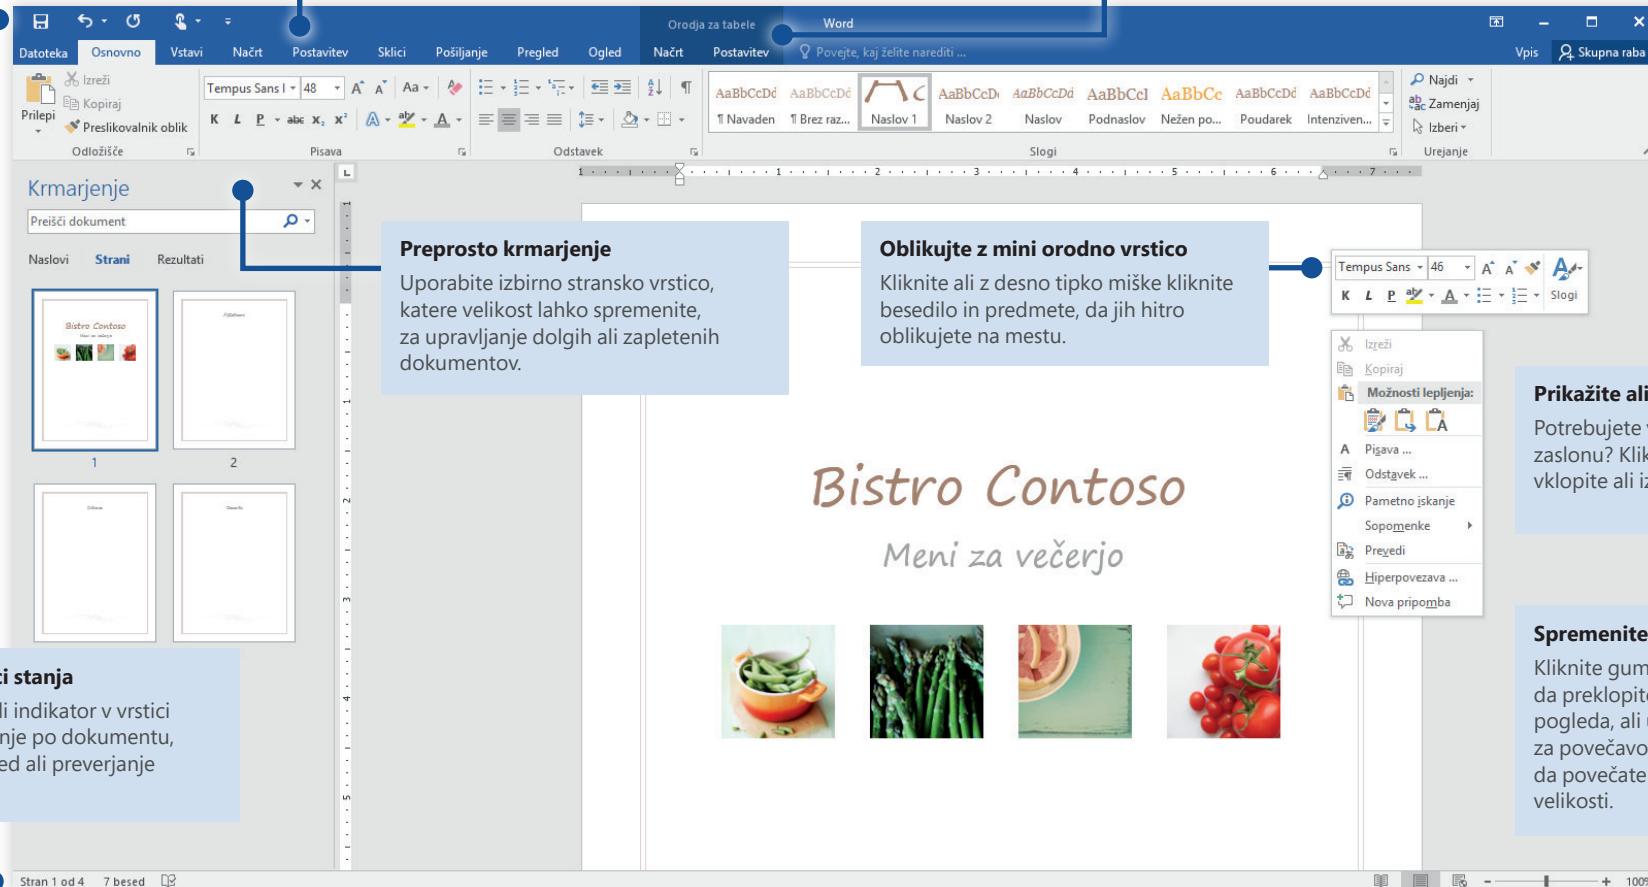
Orodja za tabele Word

Datoteka Osnovno Vstavi Načrt Postavitev Sklici Pošiljanje Pregled Ogled Načrt Postavitev Povejte, kaj želite narediti ... Vpis Skupna raba

Prilepi Izreži Kopiraj Preslikovalnik oblik Odložišče

Tempus Sans I 48 Aa K L P abc $x_2$ $x^2$ Pisava

Odstavek

AaBbCcDd AaBbCcDd AaBbCcDd AaBbCcDd AaBbCcI AaBbCc AaBbCcDd AaBbCcDd
¶ Navaden ¶ Brez raz... Naslov 1 Naslov 2 Naslov Podnaslov Nežen po... Poudarek Intenziven...
Slogi

Najdi Zamenjaj Izberi Urejanje

Krmarjenje
Preišči dokument
Naslovi Strani Rezultati

Bistro Contoso
1 2

Preprosto krmarjenje
Uporabite izbirno stransko vrstico, katere velikost lahko spremenite, za upravljanje dolgih ali zapletenih dokumentov.

Oblikujte z mini orodno vrstico
Kliknite ali z desno tipko miške kliknite besedilo in predmete, da jih hitro oblikujete na mestu.

Tempus Sans 46 K L P Slogi

Izreži
Kopiraj
Možnosti lepljenja:
Pisava ...
Odstavek ...
Pametno iskanje
Sopomenke
Prevedi
Hiperpovezava ...
Nova pripomba

Prikažite ali
Potrebujete
zaslonu? Klik
vklopite ali iz

Bistro Contoso
Meni za večerjo

Spremenite
Kliknite gum
da preklopite
pogleda, ali
za povečavo
da povečate
velikosti.

i stanja
li indikator v vrstici
nje po dokumentu,
ed ali preverjanje

Stran 1 od 4 7 besed 100